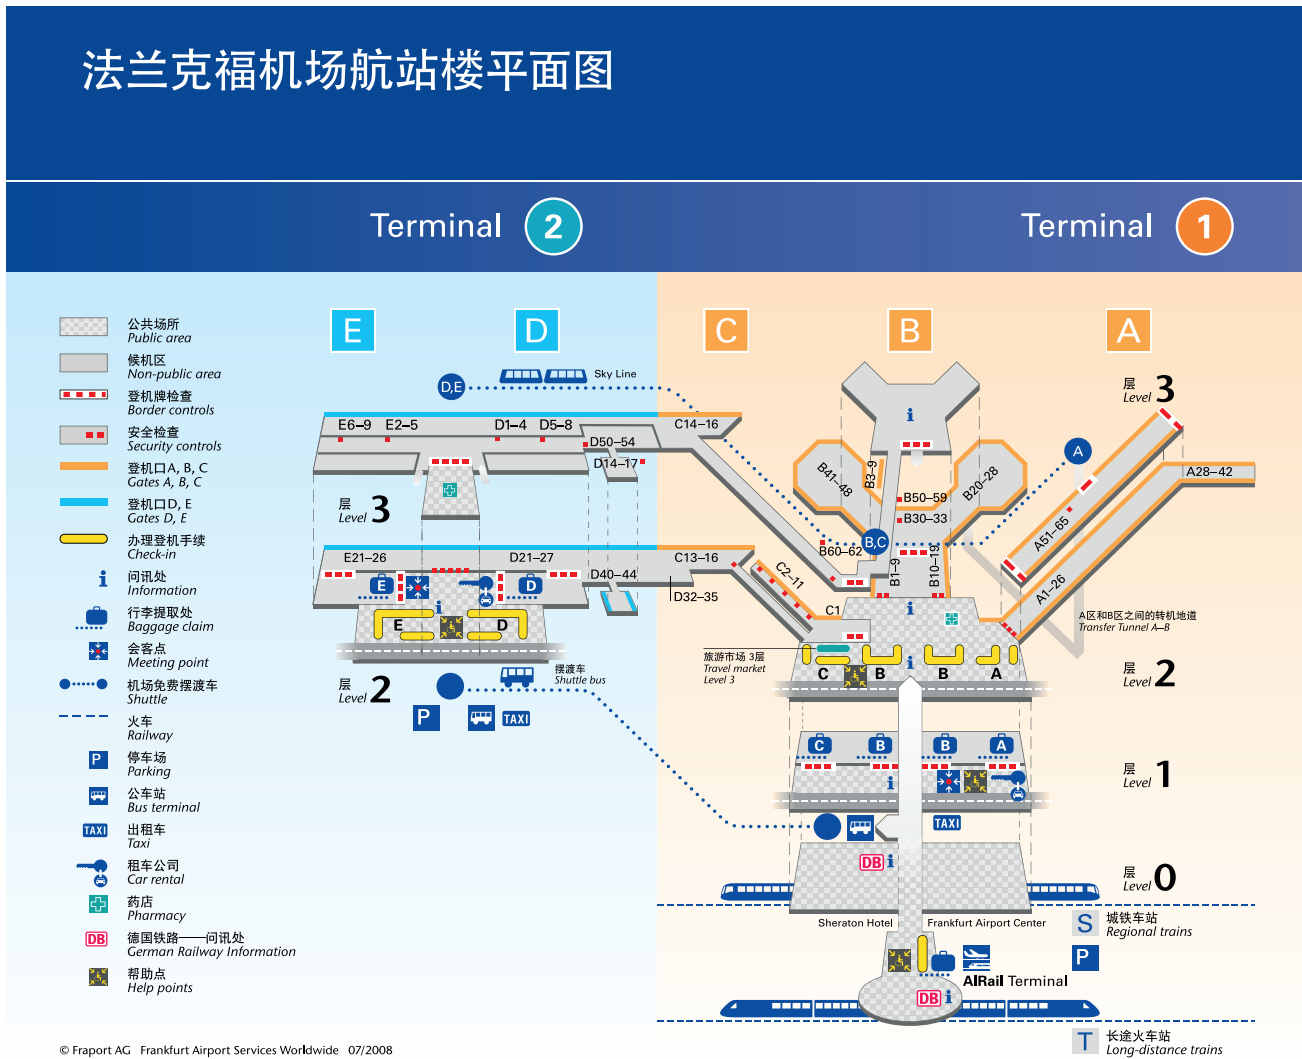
法兰克福机场航站楼平面图

Terminal 2

Terminal 1

公共场所
Public area
候机区
Non-public area
登机牌检查
Border controls
安全检查
Security controls
登机口A, B, C
Gates A, B, C
登机口D, E
Gates D, E
办理登机手续
Check-in
问讯处
Information
行李提取处
Baggage claim
会客点
Meeting point
机场免费摆渡车
Shuttle
火车
Railway
停车场
Parking
公车站
Bus terminal
出租车
Taxi
租车公司
Car rental
药店
Pharmacy
德国铁路——问讯处
German Railway Information
帮助点
Help points

E D C B A

D,E Sky Line

E6–9 E2–5 D1–4 D5–8 D50–54 D14–17 C14–16

层 Level 3

E21–26 D21–27 D40–44 C13–16 D32–35

E D E D

层 Level 2

摆渡车 Shuttle bus

P TAXI

B41–48 B3–9 B50–59 B30–33 B20–28 B,C B60–62 B1–9 B10–18 C2–11 C1

A A51–65 A28–42 A1–26

层 Level 3

A区和B区之间的转机地道
Transfer Tunnel A–B

旅游市场 3层
Travel market
Level 3

C B B A

层 Level 2

C B B A

层 Level 1

TAXI

DB

层 Level 0

Sheraton Hotel Frankfurt Airport Center

S 城铁车站 Regional trains

P

AIRail Terminal

DB

T 长途火车站 Long-distance trains

© Fraport AG Frankfurt Airport Services Worldwide 07/2008